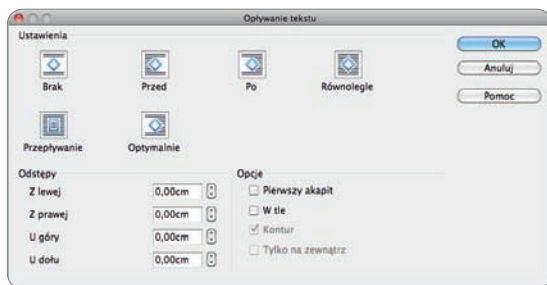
Opływanie tekstu

Ustawienia

Brak

Przed

Po

Równolegle

Przepływanie

Optymalnie

OK

Anuluj

Pomoc

Odstępy

Z lewej 0,00cm

Z prawej 0,00cm

U góry 0,00cm

U dołu 0,00cm

Opcje

Pierwszy akapit

W tle

Kontur

Tylko na zewnątrz